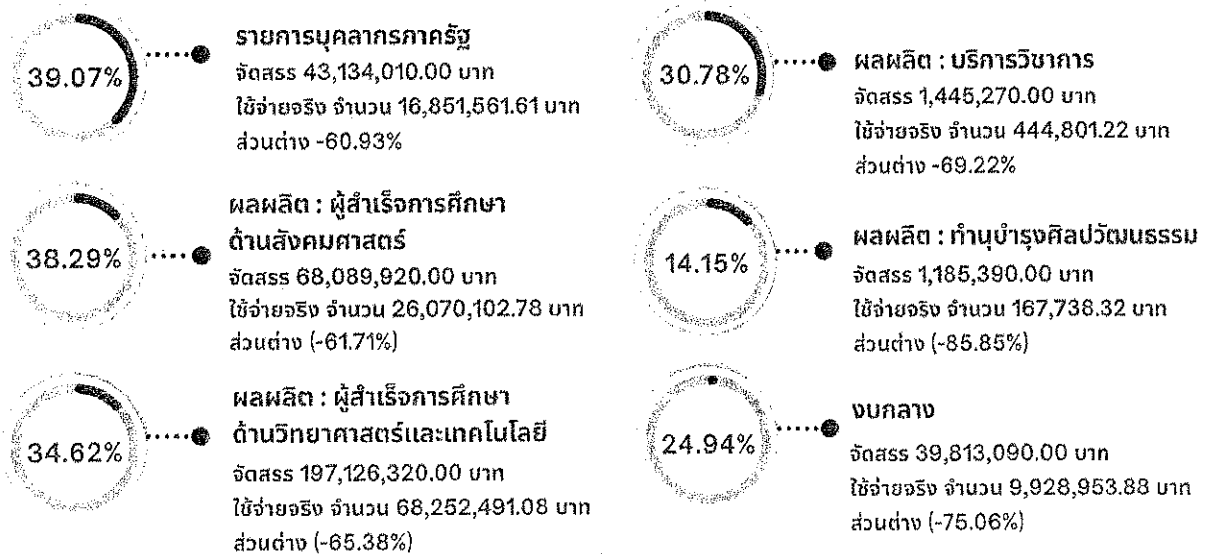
39.07%

รายการบุคลากรภาครัฐ
จัดสรร 43,134,010.00 บาท
ใช้จ่ายจริง จำนวน 16,851,561.61 บาท
ส่วนต่าง -60.93%

38.29%

ผลผลิต : ผู้สำเร็จการศึกษาด้านสังคมศาสตร์
จัดสรร 68,089,920.00 บาท
ใช้จ่ายจริง จำนวน 26,070,102.78 บาท
ส่วนต่าง (-61.71%)

34.62%

ผลผลิต : ผู้สำเร็จการศึกษาด้านวิทยาศาสตร์และเทคโนโลยี
จัดสรร 197,126,320.00 บาท
ใช้จ่ายจริง จำนวน 68,252,491.08 บาท
ส่วนต่าง (-65.38%)

30.78%

ผลผลิต : บริการวิชาการ
จัดสรร 1,445,270.00 บาท
ใช้จ่ายจริง จำนวน 444,801.22 บาท
ส่วนต่าง -69.22%

14.15%

ผลผลิต : ทำนุบำรุงศิลปวัฒนธรรม
จัดสรร 1,185,390.00 บาท
ใช้จ่ายจริง จำนวน 167,738.32 บาท
ส่วนต่าง (-85.85%)

24.94%

งบกลาง
จัดสรร 39,813,090.00 บาท
ใช้จ่ายจริง จำนวน 9,928,953.88 บาท
ส่วนต่าง (-75.06%)